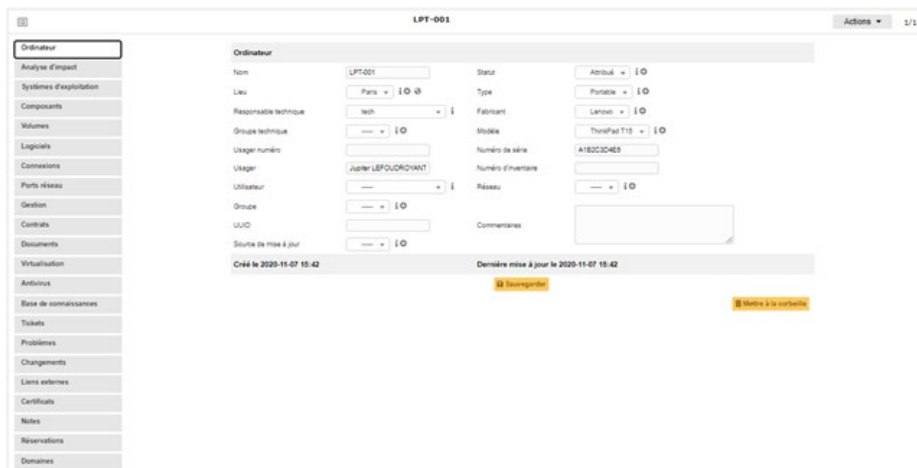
LPT-001

Actions ▾ 1/1

Ordinateur
Analyse d'impact
Systèmes d'exploitation
Composants
Volumes
Logiciels
Connexions
Ports réseau
Gestion
Contrats
Documents
Virtualisation
Antivirus
Base de connaissances
Tickets
Problèmes
Changements
Liens externes
Certificats
Notes
Réservations
Domaines

Ordinateur

| | | | |
|---|---|---|---|
| Nom | LPT-001 | Statut | Attribué |
| Lieu | Paris | Type | Portable |
| Responsable technique | tech | Fabricant | Lenovo |
| Groupe technique | ----- | Modèle | ThinkPad T15 |
| Usager numéro | | Numéro de série | A1B2C3D4E5 |
| Usager | Jupiter LEFOUDROYANT | Numéro d'inventaire | |
| Utilisateur | ----- | Réseau | ----- |
| Groupe | ----- | | |
| UUID | | Commentaires | |
| Source de mise à jour | ----- | | |
| Créé le 2020-11-07 15:42 | | Dernière mise à jour le 2020-11-07 15:42 | |

Sauvegarder

Mettre à la corbeille